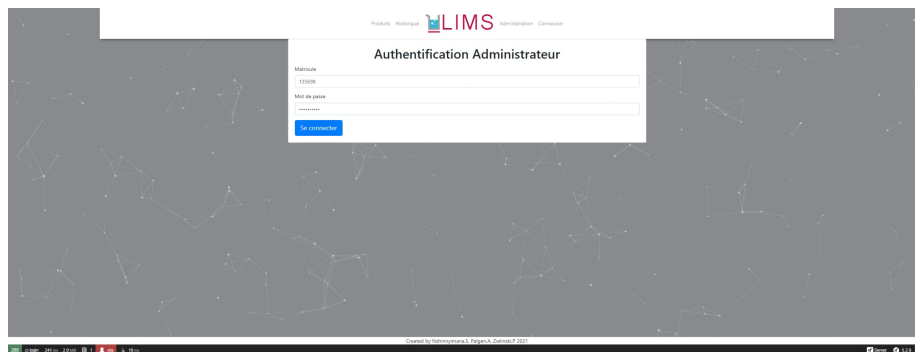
Produits Historique LIMS Administration Connexion

Authentification Administrateur

Matricule

135698

Mot de passe

••••••••••

Se connecter

Created by Ntirimiyimana.S, Felgen.A, Zielinski.F 2021

200 @login 241 ms 2.0 MiB 1 n/a 18 ms

Server 5.2.9